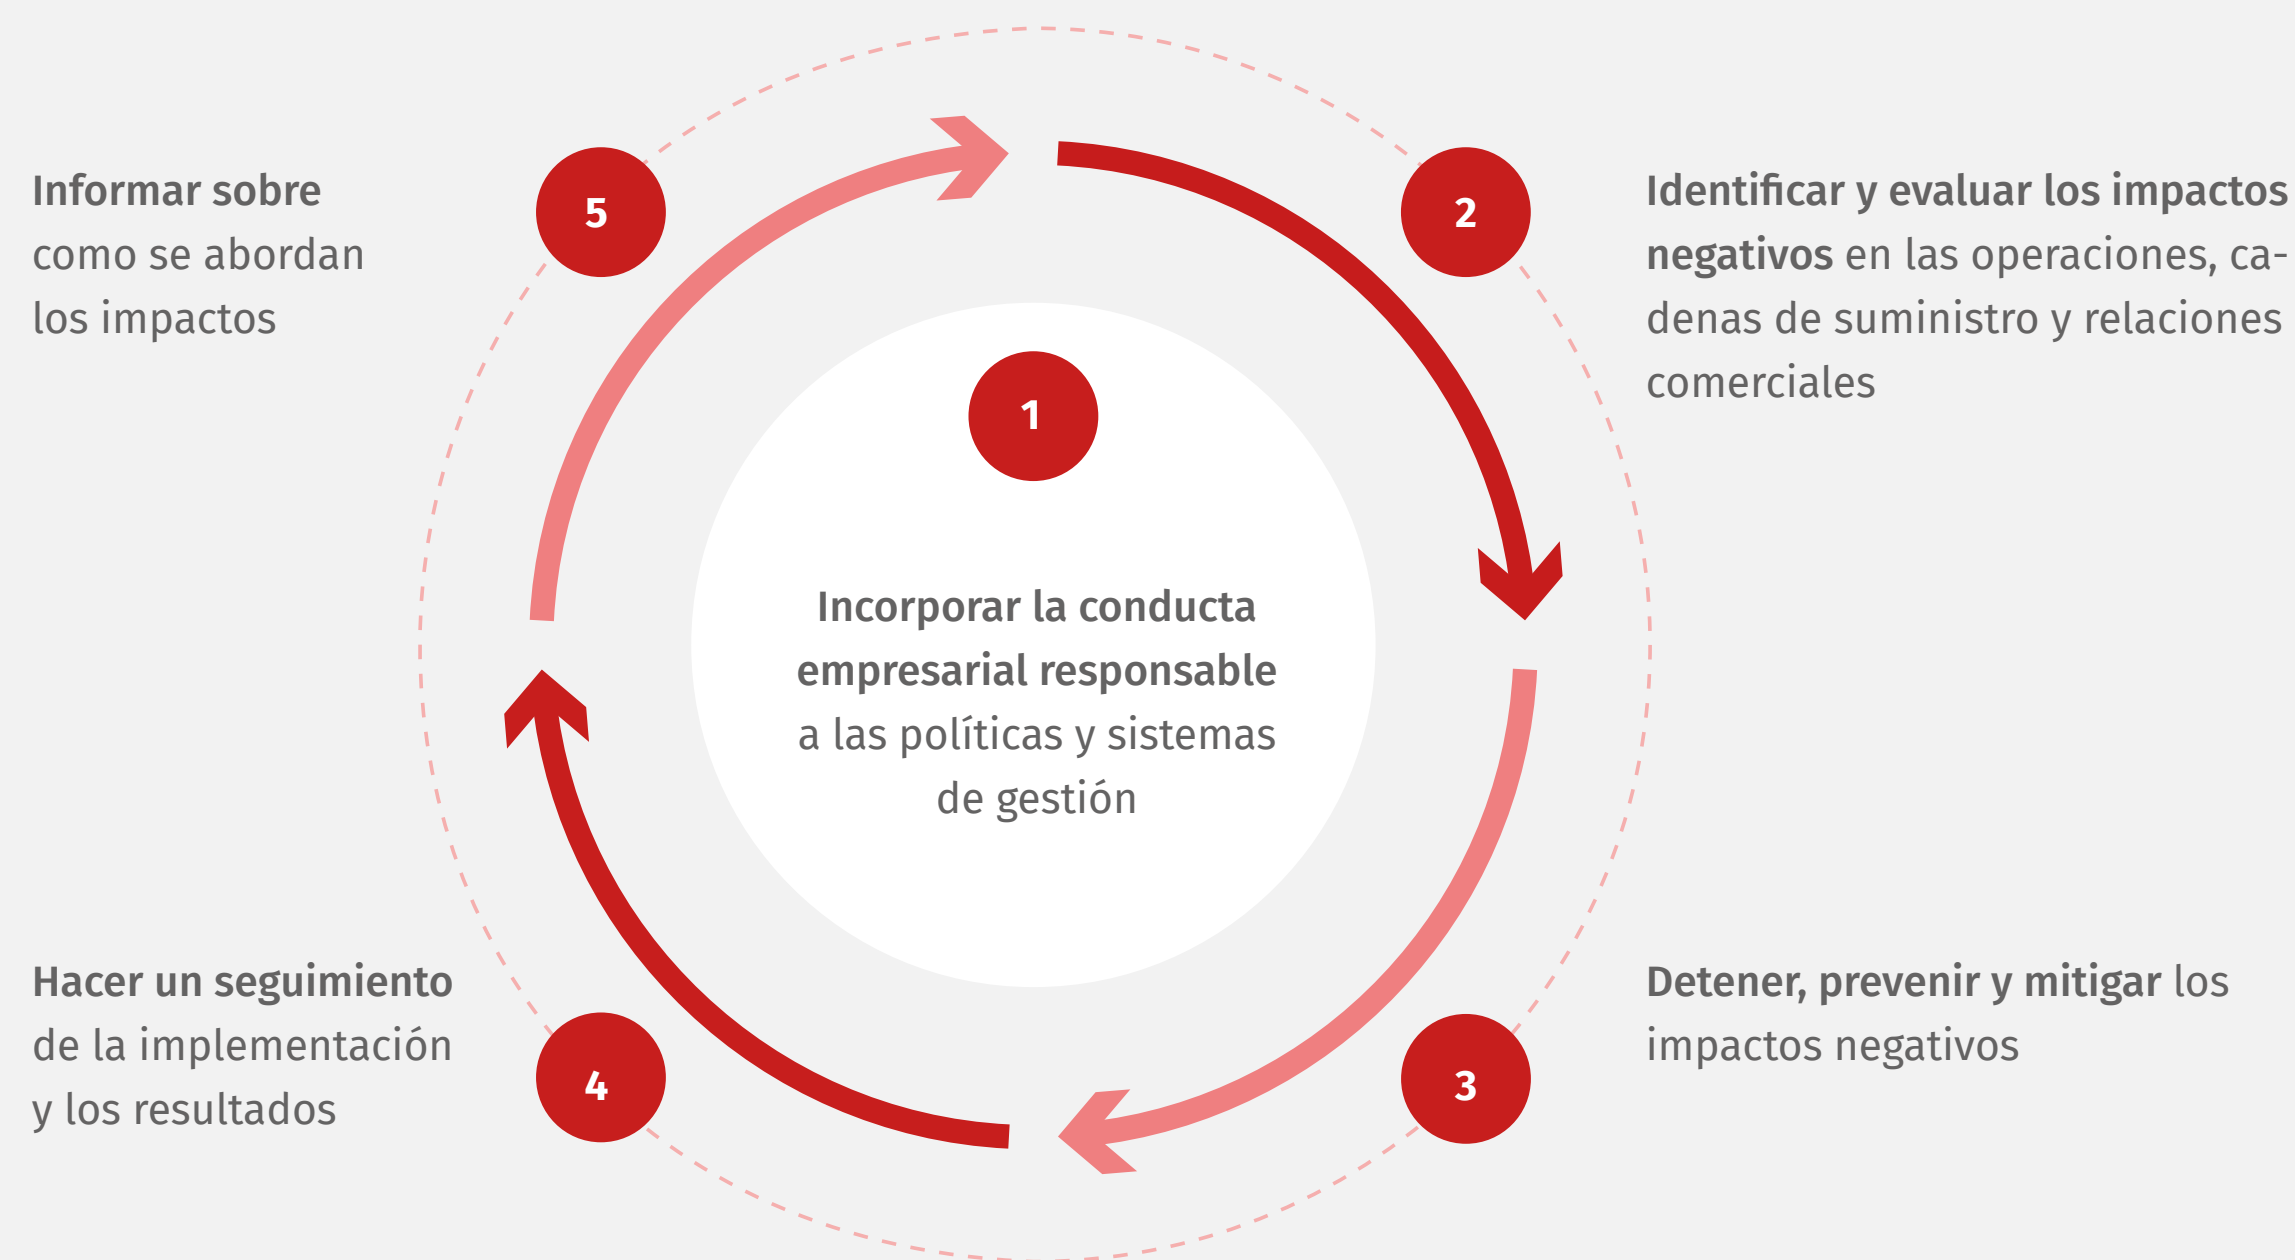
5

Informar sobre como se abordan los impactos

2

Identificar y evaluar los impactos negativos en las operaciones, cadenas de suministro y relaciones comerciales

1

Incorporar la conducta empresarial responsable a las políticas y sistemas de gestión

4

Hacer un seguimiento de la implementación y los resultados

3

Detener, prevenir y mitigar los impactos negativos